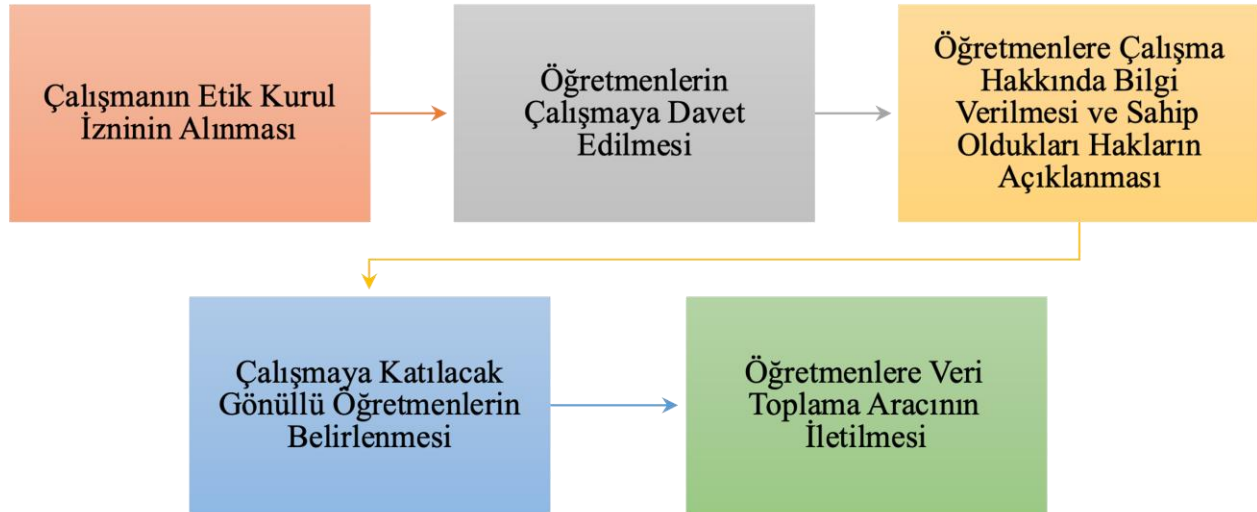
Çalışmanın Etik Kurul İzninin Alınması

Öğretmenlerin Çalışmaya Davet Edilmesi

Öğretmenlere Çalışma Hakkında Bilgi Verilmesi ve Sahip Oldukları Hakların Açıklanması

Çalışmaya Katılacak Gönüllü Öğretmenlerin Belirlenmesi

Öğretmenlere Veri Toplama Aracının İletilmesi